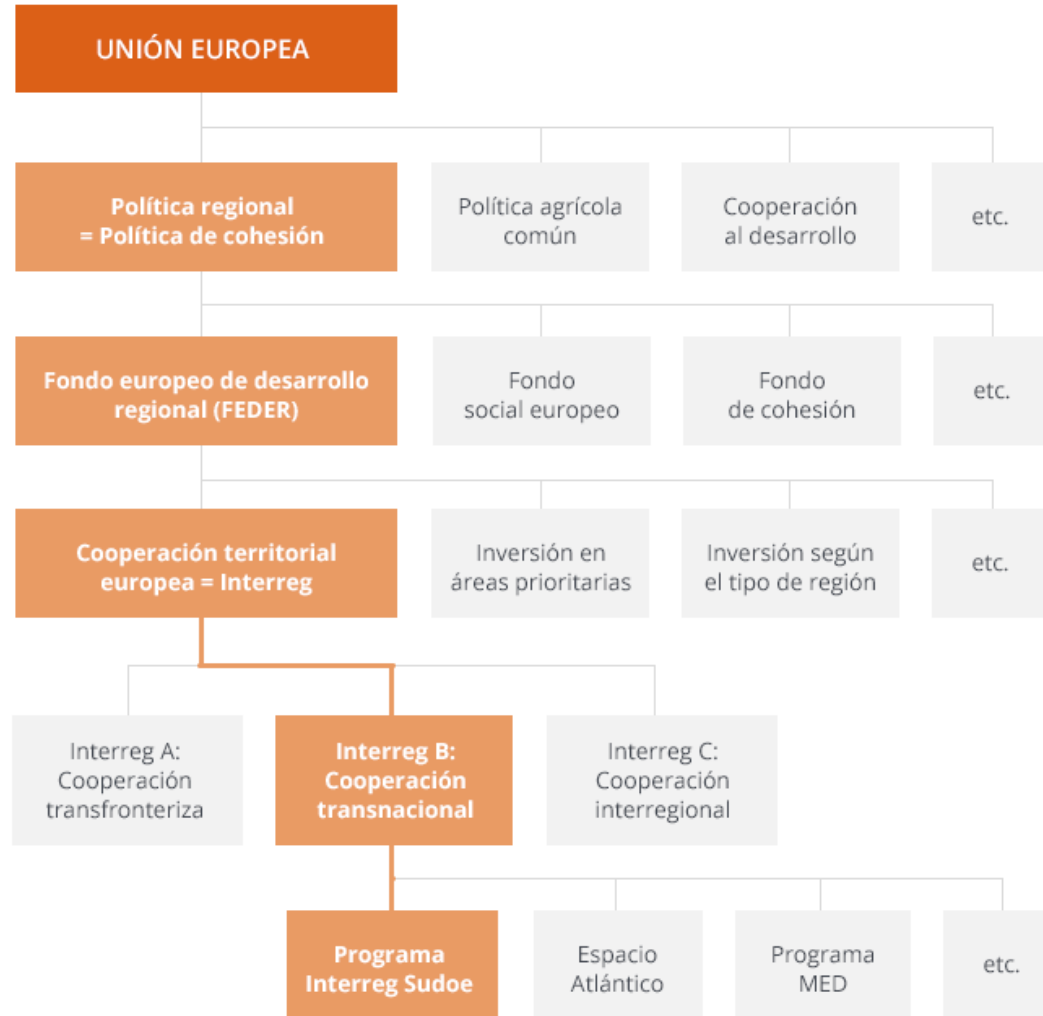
UNIÓN EUROPEA

Política regional = Política de cohesión

Política agrícola común

Cooperación al desarrollo

etc.

Fondo europeo de desarrollo regional (FEDER)

Fondo social europeo

Fondo de cohesión

etc.

Cooperación territorial europea = Interreg

Inversión en áreas prioritarias

Inversión según el tipo de región

etc.

Interreg A: Cooperación transfronteriza

Interreg B: Cooperación transnacional

Interreg C: Cooperación interregional

Programa Interreg Sudoe

Espacio Atlántico

Programa MED

etc.